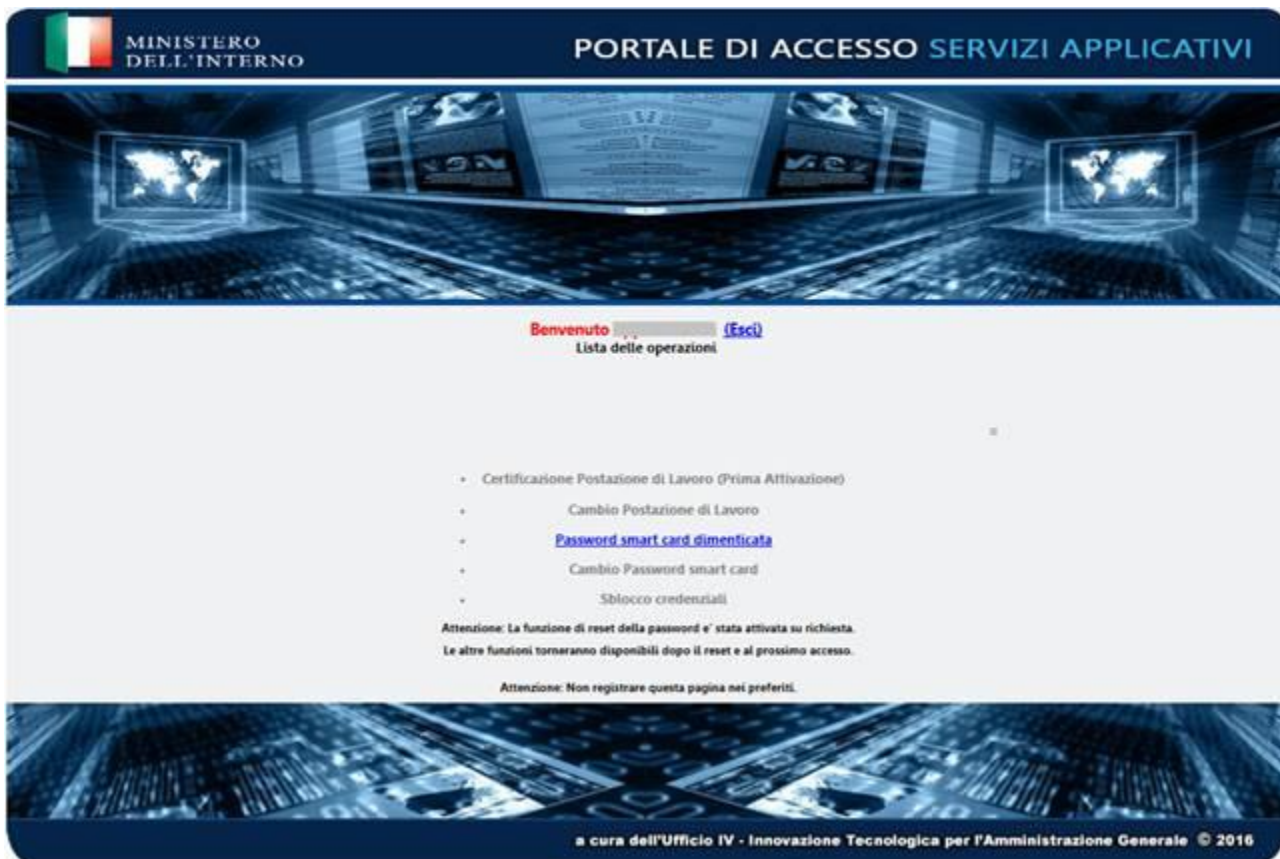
MINISTERO DELL'INTERNO

PORTALE DI ACCESSO SERVIZI APPLICATIVI

Benvenuto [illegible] (Esci)
Lista delle operazioni

- Certificazione Postazione di Lavoro (Prima Attivazione)
- Cambio Postazione di Lavoro
- Password smart card dimenticata
- Cambio Password smart card
- Sblocco credenziali

Attenzione: La funzione di reset della password e' stata attivata su richiesta.
Le altre funzioni torneranno disponibili dopo il reset e al prossimo accesso.

Attenzione: Non registrare questa pagina nei preferiti.

a cura dell'Ufficio IV - Innovazione Tecnologica per l'Amministrazione Generale © 2016